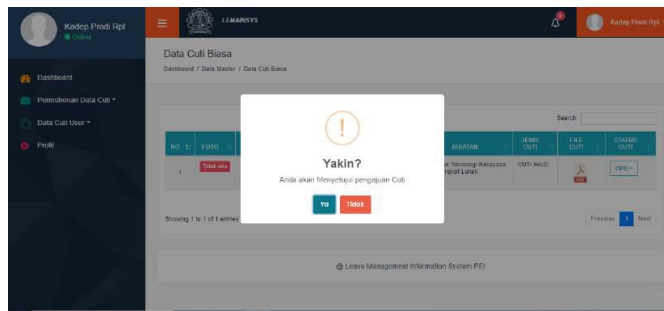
Kadep Prodi Rpl
Online

Dashboard
Permohonan Data Cuti
Data Cuti User
Profil

LEMAINSYS

Kadep Prodi Rpl

Data Cuti Biasa
Dashboard / Data Master / Data Cuti Biasa

Search:

| NO | FOTO | | JABATAN | JENIS CUTI | FILE CUTI | STATUS CUTI |
|---|---|---|---|---|---|---|
| 1 | Tidak ada | | k Teknologi Rekayasa angkat Lunak | CUTI HAID | | OPS |

Showing 1 to 1 of 1 entries

Previous 1 Next

!
Yakin?
Anda akan Menyetujui pengajuan Cuti
Ya Tidak

© Leave Management Information System PEI